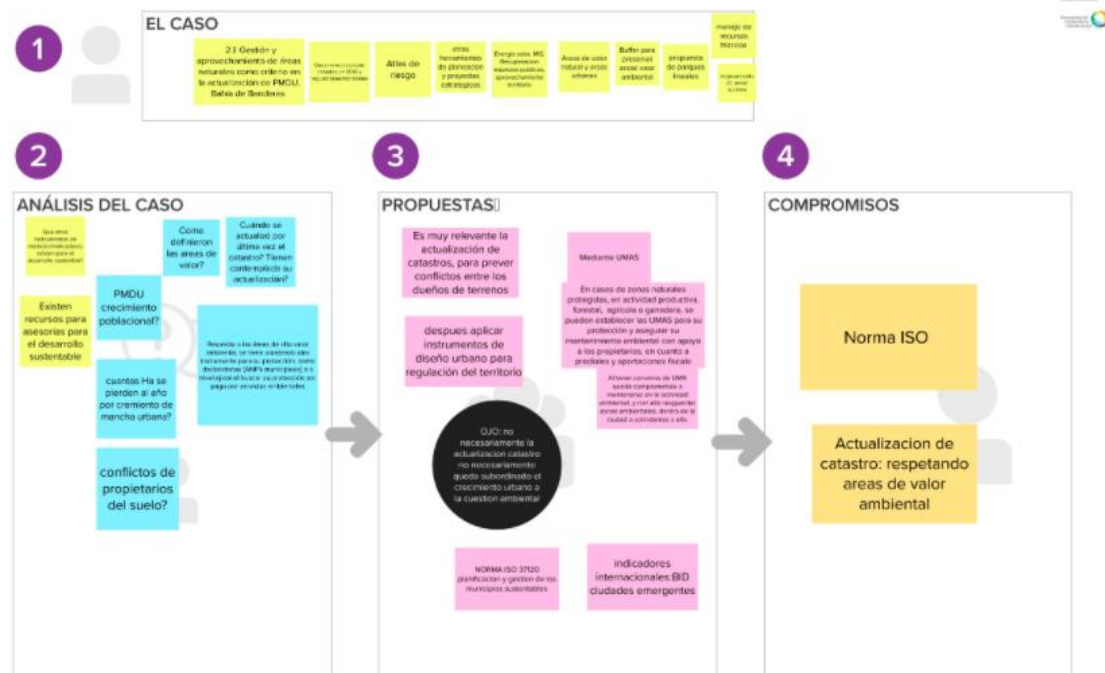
1

EL CASO

2.3 Gestión y aprovechamiento de áreas naturales como criterio en la actualización de PMDU. Bahía de Banderas

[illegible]

Atlas de riesgo

otras herramientas de planeación y proyectos estratégicos

Energía solar. MS Recuperación espacios públicos, aprovechamiento territorio

Áreas de valor natural y áreas urbanas

Buffer para preservar areas valor ambiental

propuesta de parques lineales

manejo de recursos hídricos

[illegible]

2

ANÁLISIS DEL CASO

Que otros instrumentos de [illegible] existen para el desarrollo sostenible?

Existen recursos para asesorias para el desarrollo sustentable

Como definieron las areas de valor?

Cuándo se actualizó por última vez el catastro? Tienen contemplado su actualización?

PMDU crecimiento poblacional?

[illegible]

cuantas Ha se pierden al año por cremiento de mancha urbana?

conflictos de propietarios del suelo?

3

PROPUESTAS

Es muy relevante la actualización de catastros, para prever conflictos entre los dueños de terrenos

Mediante UMAS

En casos de zonas naturales protegidas, en actividad productiva, forestal, agricola o ganadera, se pueden establecer las UMAS para su protección y asegurar su mantenimiento ambiental con apoyo a los propietarios, en cuanto a prediales y aportaciones fiscales

despues aplicar instrumentos de diseño urbano para regulación del territorio

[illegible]

OJO: no necesariamente la actualización catastro no necesariamente quedo subordinado el crecimiento urbano a la cuestion ambiental

NORMA ISO 37120 planificacion y gestion de los municipios sustentables

indicadores internacionales:BID ciudades emergentes

4

COMPROMISOS

Norma ISO

Actualizacion de catastro: respetando areas de valor ambiental